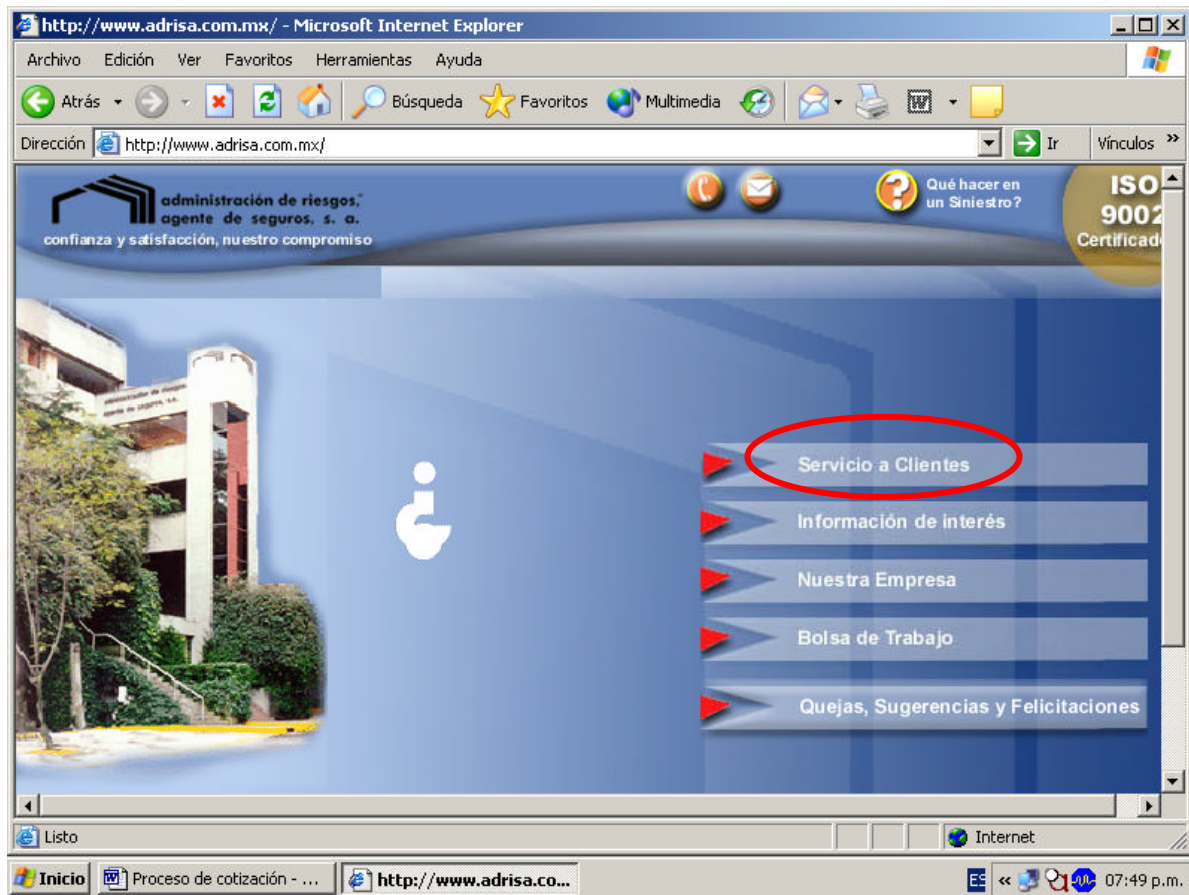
http://www.adrisa.com.mx/ - Microsoft Internet Explorer

Archivo Edición Ver Favoritos Herramientas Ayuda

Atrás Búsqueda Favoritos Multimedia

Dirección http://www.adrisa.com.mx/ Ir Vínculos »

administración de riesgos, agente de seguros, s. a.
confianza y satisfacción, nuestro compromiso

Qué hacer en un Siniestro?

ISO 9002 Certificad

Servicio a Clientes

Información de interés

Nuestra Empresa

Bolsa de Trabajo

Quejas, Sugerencias y Felicitaciones

Listo Internet

Inicio Proceso de cotización - ... http://www.adrisa.co... ES 07:49 p.m.